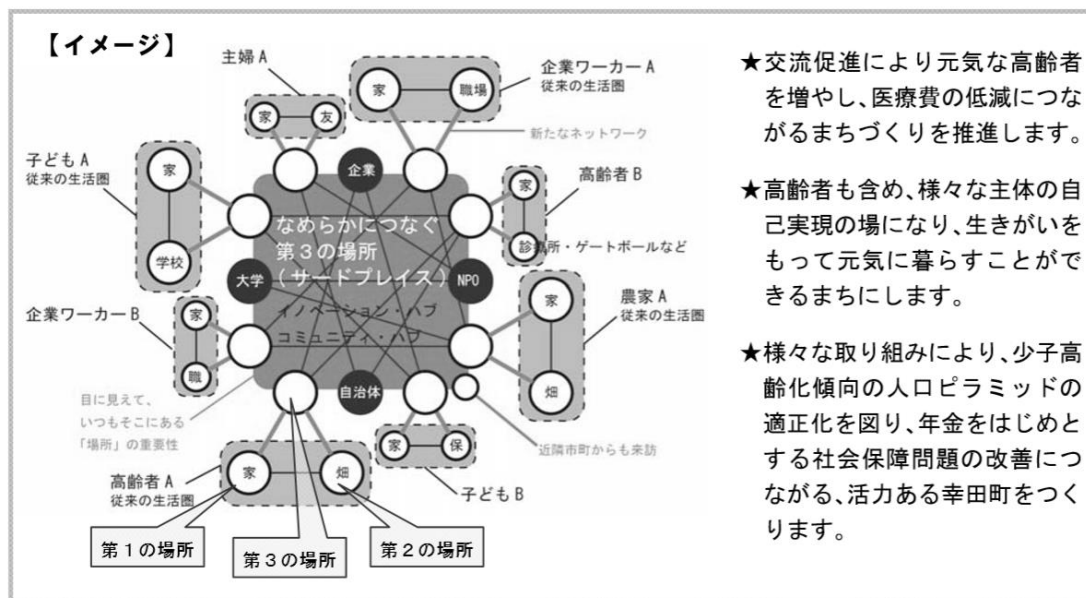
【イメージ】

主婦 A

家　友

企業ワーカー A
従来の生活圏

家　職場

新たなネットワーク

子ども A
従来の生活圏

家

学校

企業

高齢者 B

家

診療所・ゲートボールなど

なめらかにつなぐ
第３の場所
（サードプレイス）

大学　NPO

イノベーション・ハブ
コミュニティ・ハブ

農家 A
従来の生活圏

家

畑

企業ワーカー B

家

職

自治体

目に見えて、
いつもそこにある
「場所」の重要性

家　保

近隣市町からも来訪

子ども B

高齢者 A
従来の生活圏

家　畑

第１の場所

第３の場所

第２の場所

★交流促進により元気な高齢者を増やし、医療費の低減につながるまちづくりを推進します。

★高齢者も含め、様々な主体の自己実現の場になり、生きがいをもって元気に暮らすことができるまちにします。

★様々な取り組みにより、少子高齢化傾向の人口ピラミッドの適正化を図り、年金をはじめとする社会保障問題の改善につながる、活力ある幸田町をつくります。